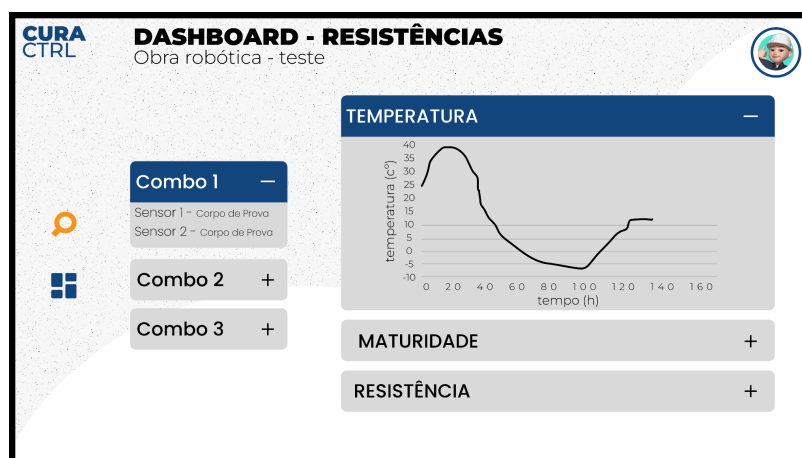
CURA
CTRL

DASHBOARD - RESISTÊNCIAS
Obra robótica - teste

Combo 1 —
Sensor 1 - Corpo de Prova
Sensor 2 - Corpo de Prova

Combo 2 +

Combo 3 +

TEMPERATURA —

temperatura (c°)
40
35
30
25
20
15
10
5
0
-5
-10
0 20 40 60 80 100 120 140 160
tempo (h)

MATURIDADE +

RESISTÊNCIA +